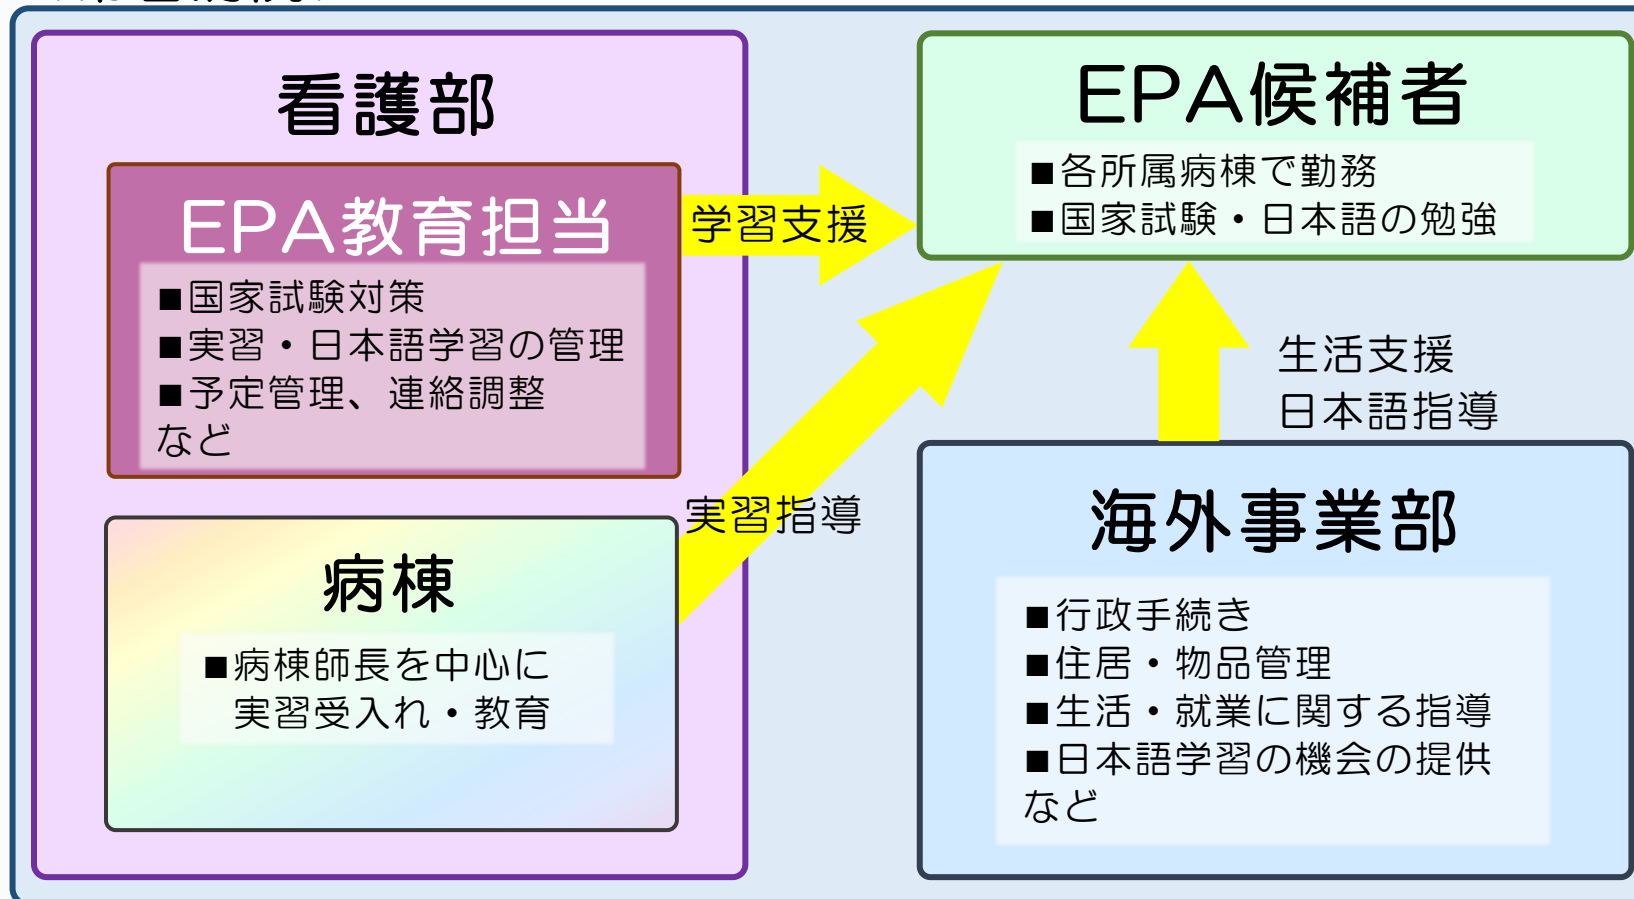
看護部

EPA教育担当

■国家試験対策
■実習・日本語学習の管理
■予定管理、連絡調整
など

病棟

■病棟師長を中心に
実習受入れ・教育

学習支援

実習指導

EPA候補者

■各所属病棟で勤務
■国家試験・日本語の勉強

生活支援
日本語指導

海外事業部

■行政手続き
■住居・物品管理
■生活・就業に関する指導
■日本語学習の機会の提供
など